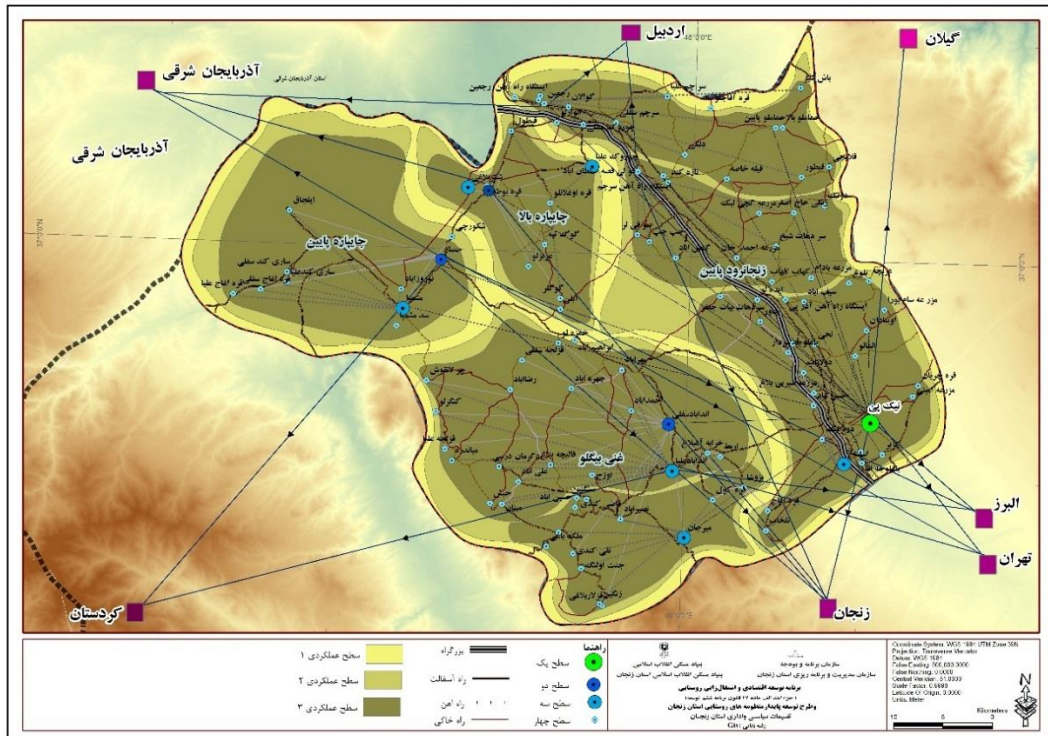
اردبیل
گیلان
آذربایجان شرقی
استان آذربایجان شرقی
آذربایجان شرقی
چایپاره بالا
چایپاره پایین
زنجانرود پایین
نیک پی
غنی بیگلو
البرز
تهران
زنجان
کردستان

راهنما
سطح یک
سطح دو
سطح سه
سطح چهار
بزرگراه
راه آسفالت
راه آهن
راه خاکی
سطح عملکردی ۱
سطح عملکردی ۲
سطح عملکردی ۳

بنیاد مسکن انقلاب اسلامی
بنیاد مسکن انقلاب اسلامی استان زنجان
سازمان برنامه و بودجه
سازمان مدیریت و برنامه ریزی استان زنجان
برنامه توسعه اقتصادی و اشتغالزایی روستایی
طرح توسعه پایدار منظومه های روستایی استان زنجان
تقسیمات سیاسی و اداری استان زنجان

Coordinate System: WGS 1984 UTM Zone 39N
Projection: Transverse Mercator
Datum: WGS 1984
False Easting: 500,000.0000
False Northing: 0.0000
Central Meridian: 51.0000
Scale Factor: 0.9996
Latitude Of Origin: 0.0000
Units: Meter
Kilometers
N